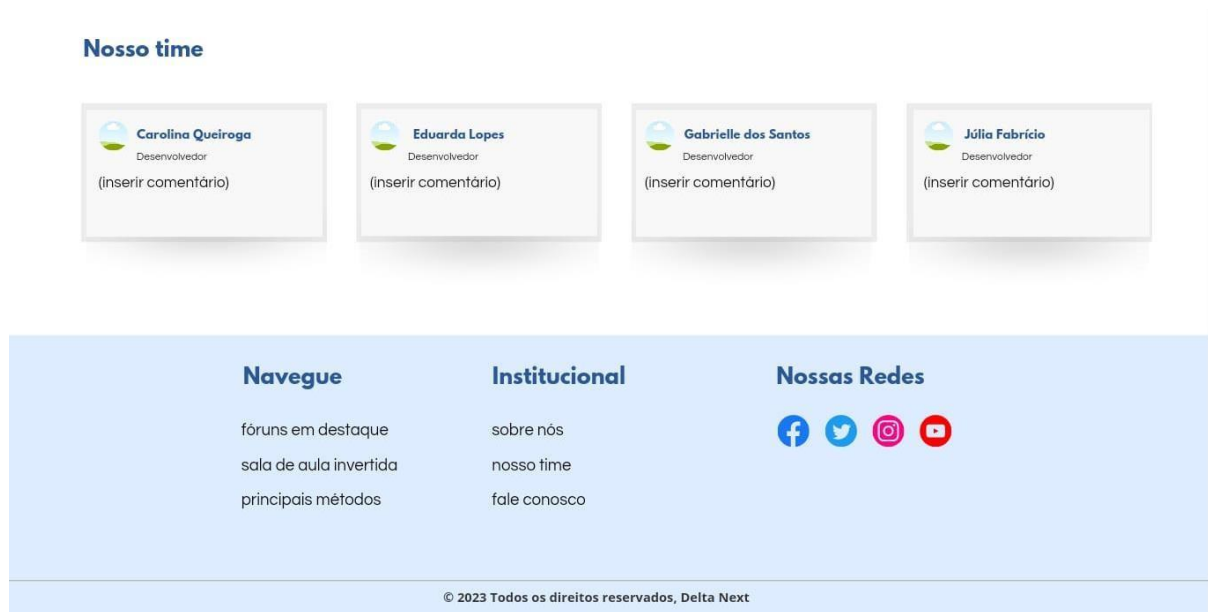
Nosso time

Carolina Queiroga
Desenvolvedor
(inserir comentário)

Eduarda Lopes
Desenvolvedor
(inserir comentário)

Gabrielle dos Santos
Desenvolvedor
(inserir comentário)

Júlia Fabrício
Desenvolvedor
(inserir comentário)

Navegue
fóruns em destaque
sala de aula invertida
principais métodos

Institucional
sobre nós
nosso time
fale conosco

Nossas Redes

© 2023 Todos os direitos reservados, Delta Next